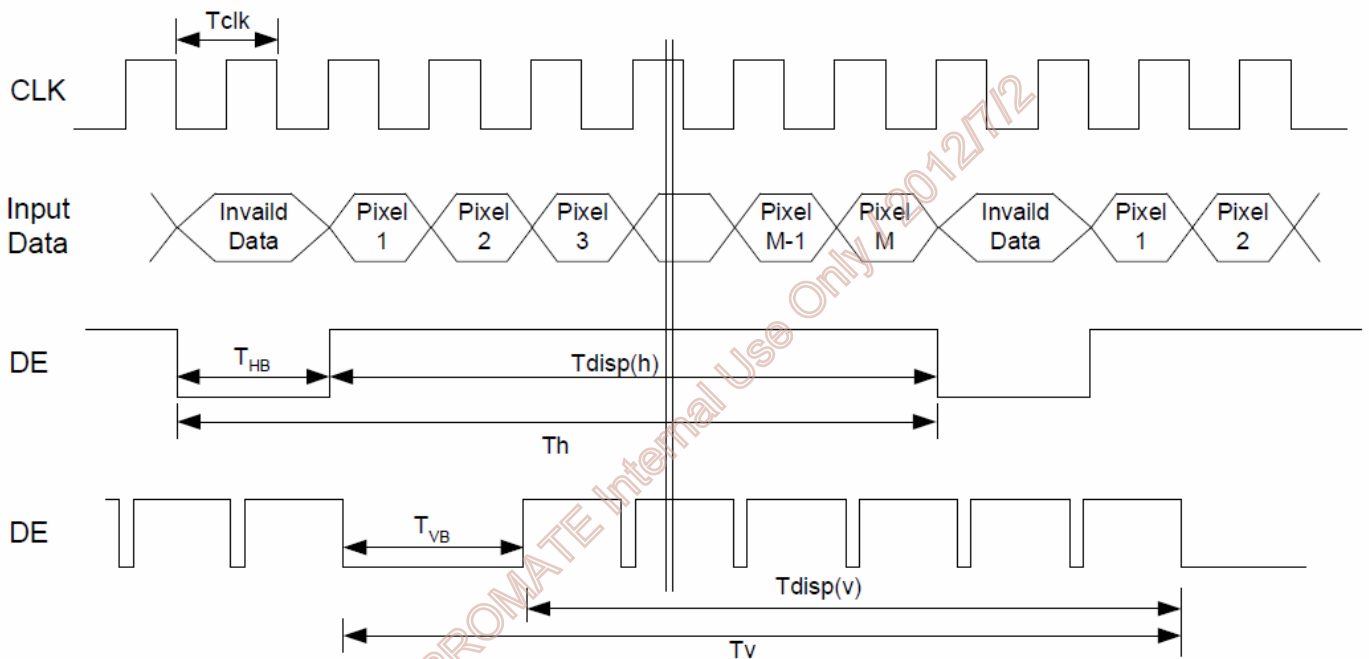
Tclk

CLK

Input Data

Invaild Data

Pixel 1

Pixel 2

Pixel 3

Pixel M-1

Pixel M

Invaild Data

Pixel 1

Pixel 2

DE

$T_{HB}$

Tdisp(h)

Th

DE

$T_{VB}$

Tdisp(v)

Tv

PROMATE Internal Use Only / 2012/7/2